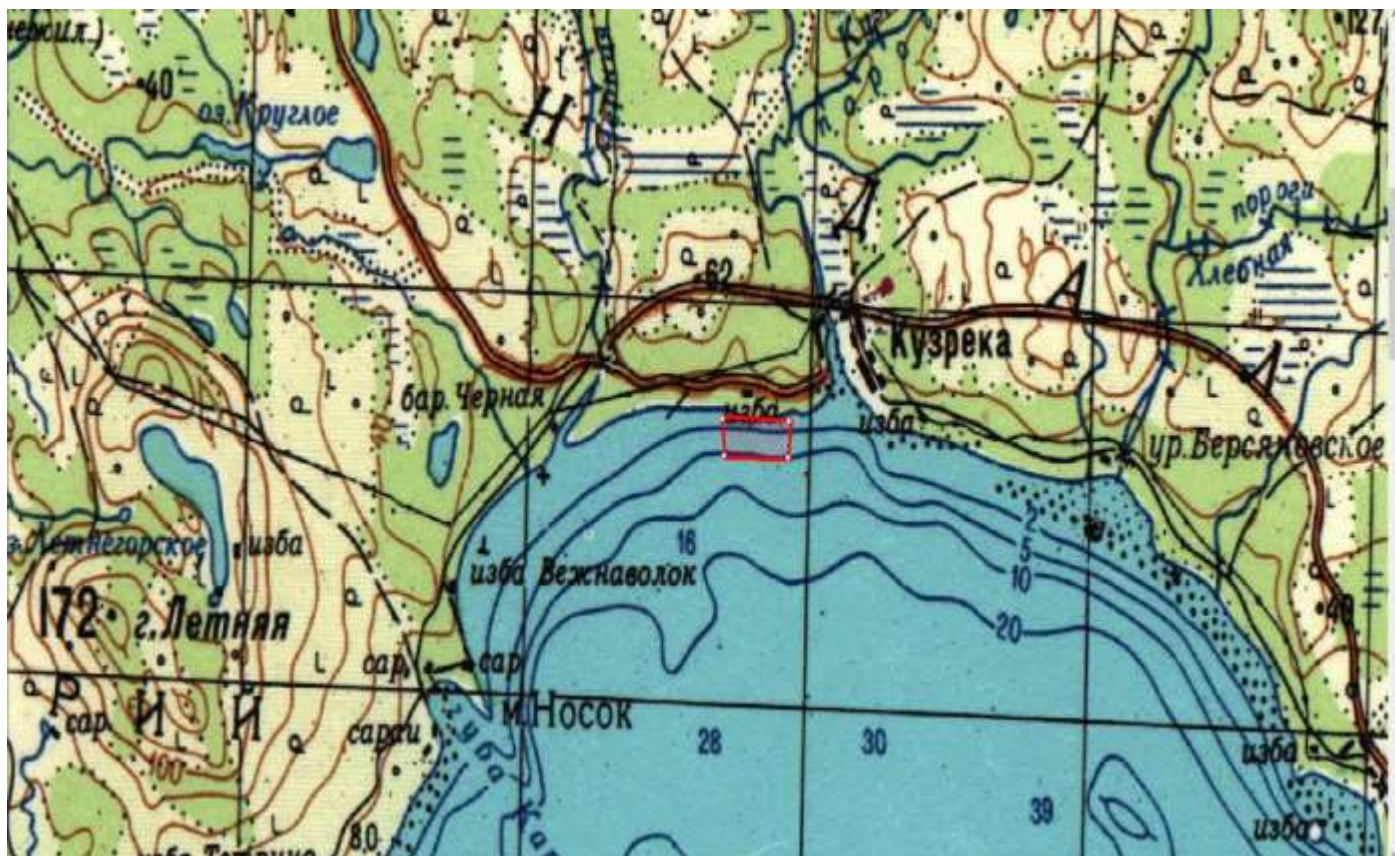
ерсил.)
40
оз. Круглое
Н
Д
А
Л
пороги
Хлебная
62
Кузрека
бар. Черная
изба
изба
ур. Берсяковское
16
2
5
10
20
Летнегорское
изба
изба Вежнаволок
172
г. Летняя
сар.
сар
Р
И
Й
сар
сараи
м. Носок
Губа
28
30
39
100
80
изба
изба
127
40